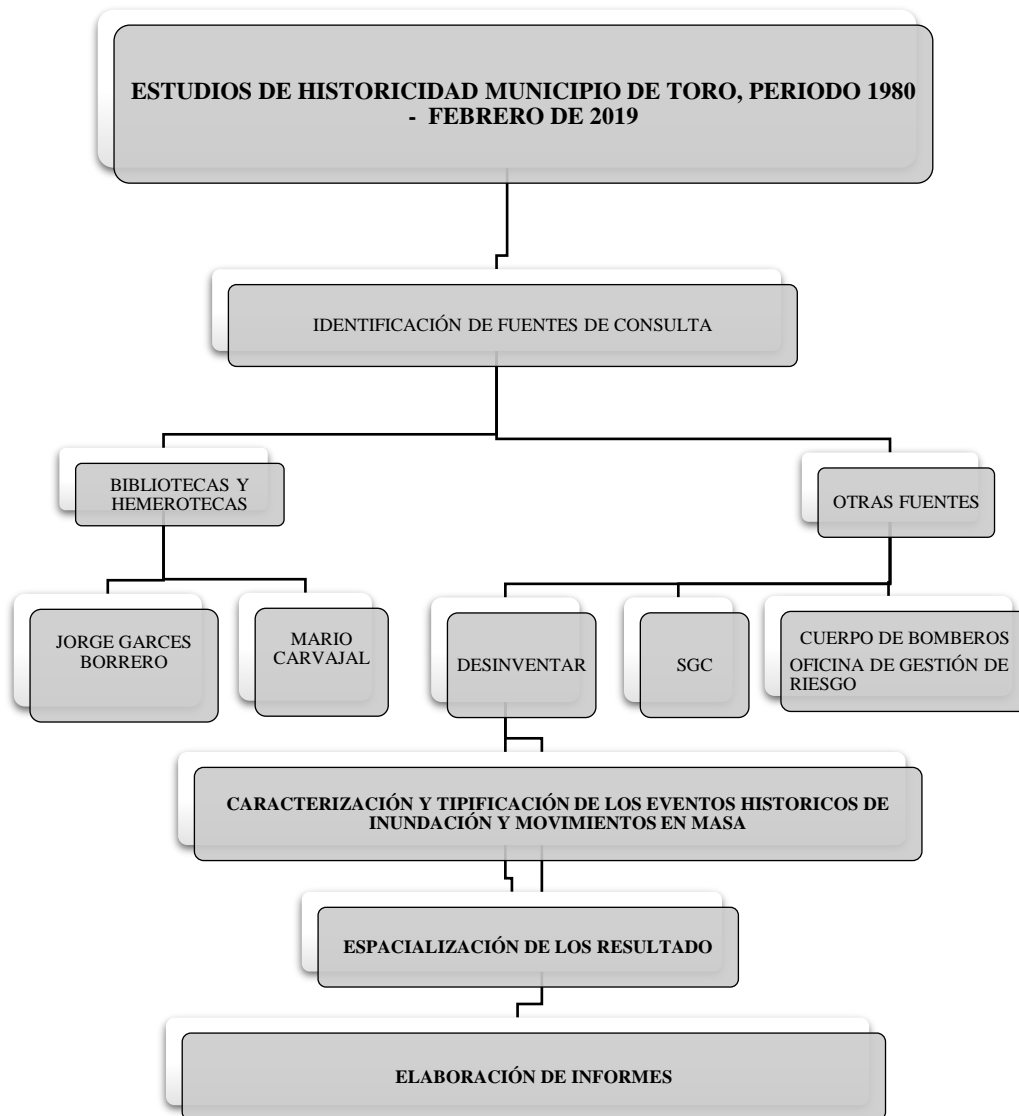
ESTUDIOS DE HISTORICIDAD MUNICIPIO DE TORO, PERIODO 1980 - FEBRERO DE 2019

IDENTIFICACIÓN DE FUENTES DE CONSULTA

BIBLIOTECAS Y HEMEROTECAS

OTRAS FUENTES

JORGE GARCES BORRERO

MARIO CARVAJAL

DESINVENTAR

SGC

CUERPO DE BOMBEROS
OFICINA DE GESTIÓN DE RIESGO

CARACTERIZACIÓN Y TIPIFICACIÓN DE LOS EVENTOS HISTORICOS DE INUNDACIÓN Y MOVIMIENTOS EN MASA

ESPACIALIZACIÓN DE LOS RESULTADO

ELABORACIÓN DE INFORMES